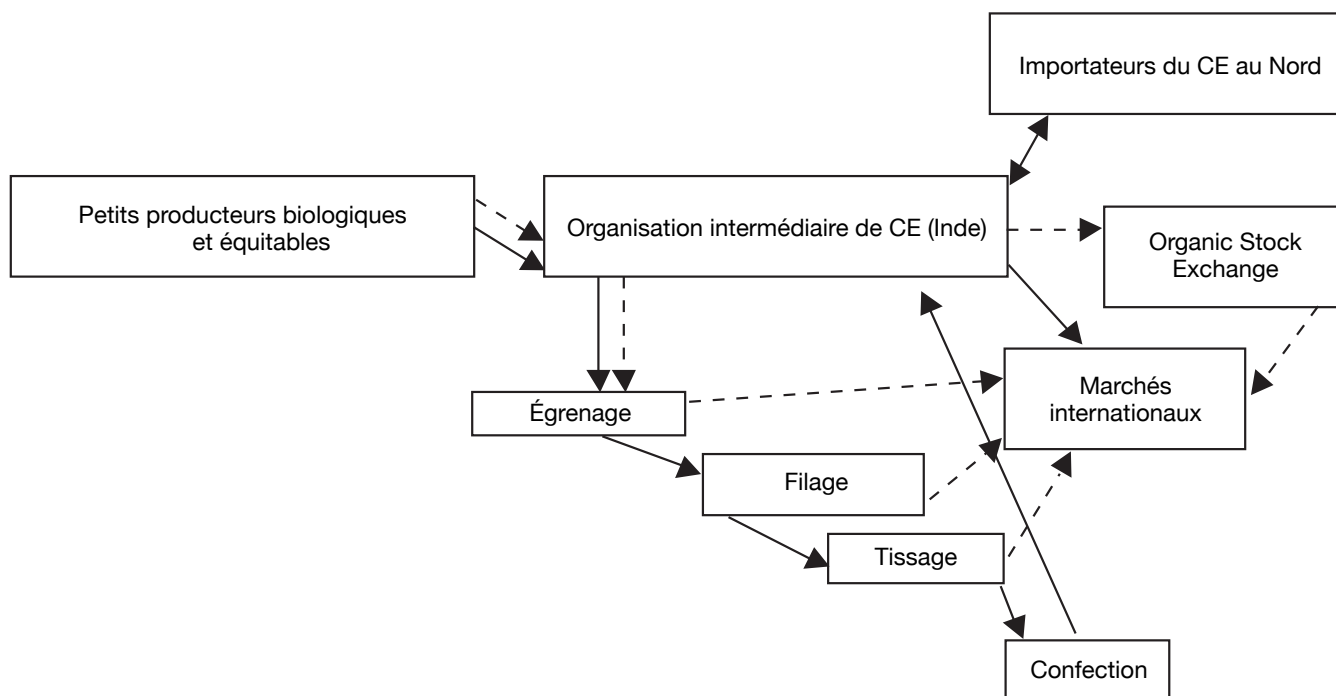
Importateurs du CE au Nord

Petits producteurs biologiques et équitables

Organisation intermédiaire de CE (Inde)

Organic Stock Exchange

Marchés internationaux

Égrenage

Filage

Tissage

Confection